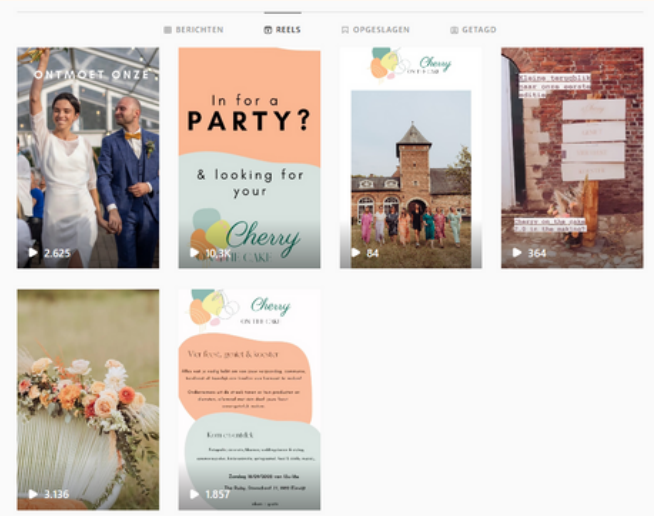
BERICHTEN REELS OPGESLAGEN GETAGD

ONTMOET ONZE

2.625

In for a PARTY? & looking for your Cherry ON THE CAKE

10,3K

Cherry ON THE CAKE

84

Kleine terugblik naar onze eerste editie

Cherry on the cake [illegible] in the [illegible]

364

3.136

Cherry ON THE CAKE

Vier feest, geniet & socializ

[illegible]

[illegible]

Kom en ontdek

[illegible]

1.857